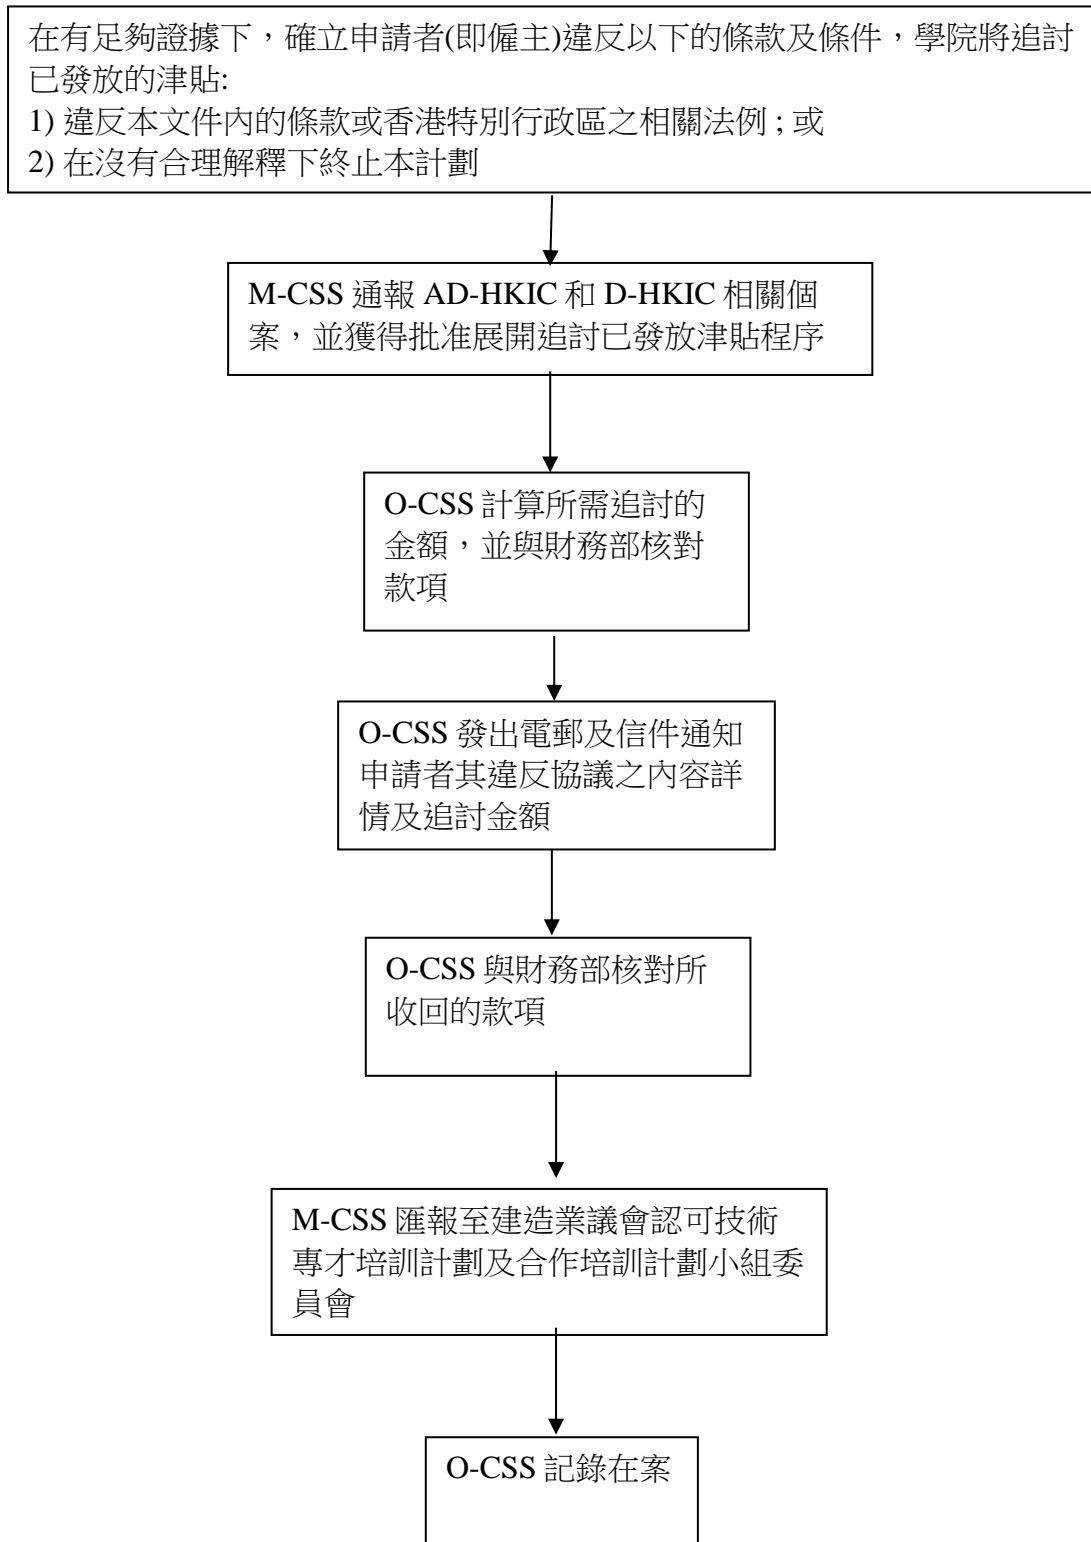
在有足夠證據下，確立申請者(即僱主)違反以下的條款及條件，學院將追討已發放的津貼:
1) 違反本文件內的條款或香港特別行政區之相關法例；或
2) 在沒有合理解釋下終止本計劃

M-CSS 通報 AD-HKIC 和 D-HKIC 相關個案，並獲得批准展開追討已發放津貼程序

O-CSS 計算所需追討的金額，並與財務部核對款項

O-CSS 發出電郵及信件通知申請者其違反協議之內容詳情及追討金額

O-CSS 與財務部核對所收回的款項

M-CSS 匯報至建造業議會認可技術專才培訓計劃及合作培訓計劃小組委員會

O-CSS 記錄在案